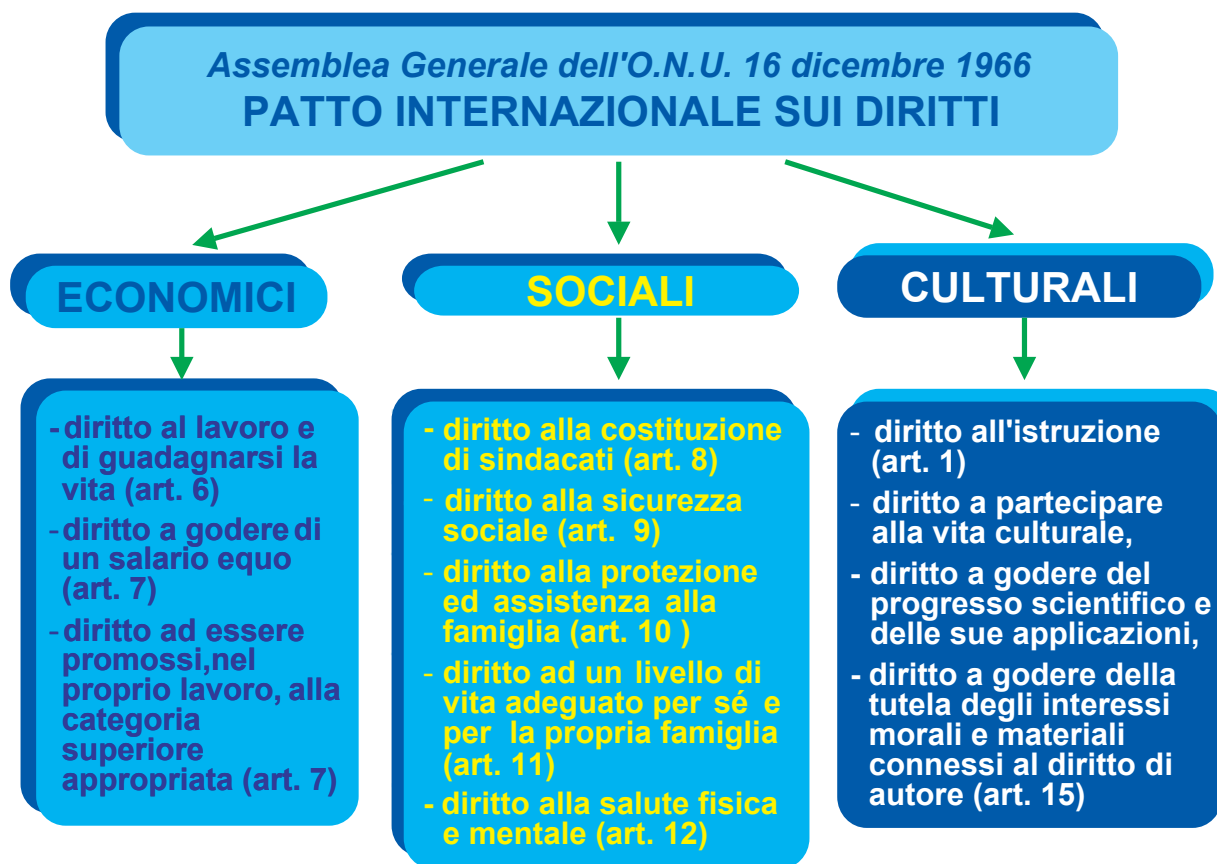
Assemblea Generale dell'O.N.U. 16 dicembre 1966
PATTO INTERNAZIONALE SUI DIRITTI

ECONOMICI

- diritto al lavoro e di guadagnarsi la vita (art. 6)
- diritto a godere di un salario equo (art. 7)
- diritto ad essere promossi,nel proprio lavoro, alla categoria superiore appropriata (art. 7)

SOCIALI

- diritto alla costituzione di sindacati (art. 8)
- diritto alla sicurezza sociale (art. 9)
- diritto alla protezione ed assistenza alla famiglia (art. 10 )
- diritto ad un livello di vita adeguato per sé e per la propria famiglia (art. 11)
- diritto alla salute fisica e mentale (art. 12)

CULTURALI

- diritto all'istruzione (art. 1)
- diritto a partecipare alla vita culturale,
- diritto a godere del progresso scientifico e delle sue applicazioni,
- diritto a godere della tutela degli interessi morali e materiali connessi al diritto di autore (art. 15)